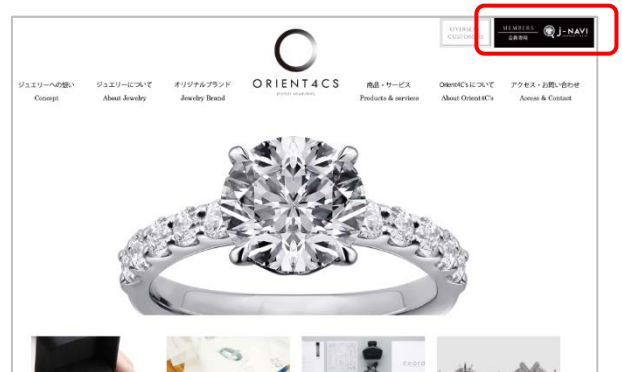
OVERSEAS CUSTOMERS

MEMBERS 会員登録

J-NAVI

ORIENT4CS

ジュエリーへの想い
Concept

ジュエリーについて
About Jewelry

オリジナルブランド
Jewelry Brand

商品・サービス
Products & services

Orient4C'sについて
About Orient4C's

アクセス・お問い合わせ
Access & Contact